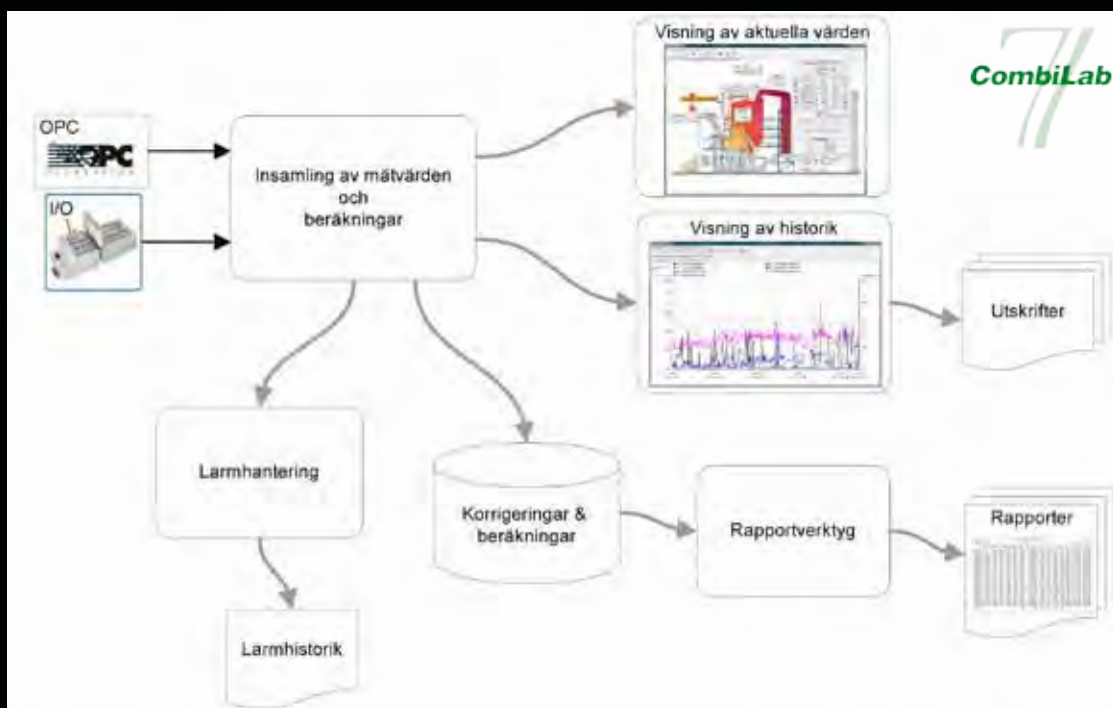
CombiLab

OPC

OPC

I/O

Insamling av mätvärden och beräkningar

Visning av aktuella värden

Visning av historik

Utskrifter

Larmhantering

Larmhistorik

Korrigeringar & beräkningar

Rapportverktyg

Rapporter